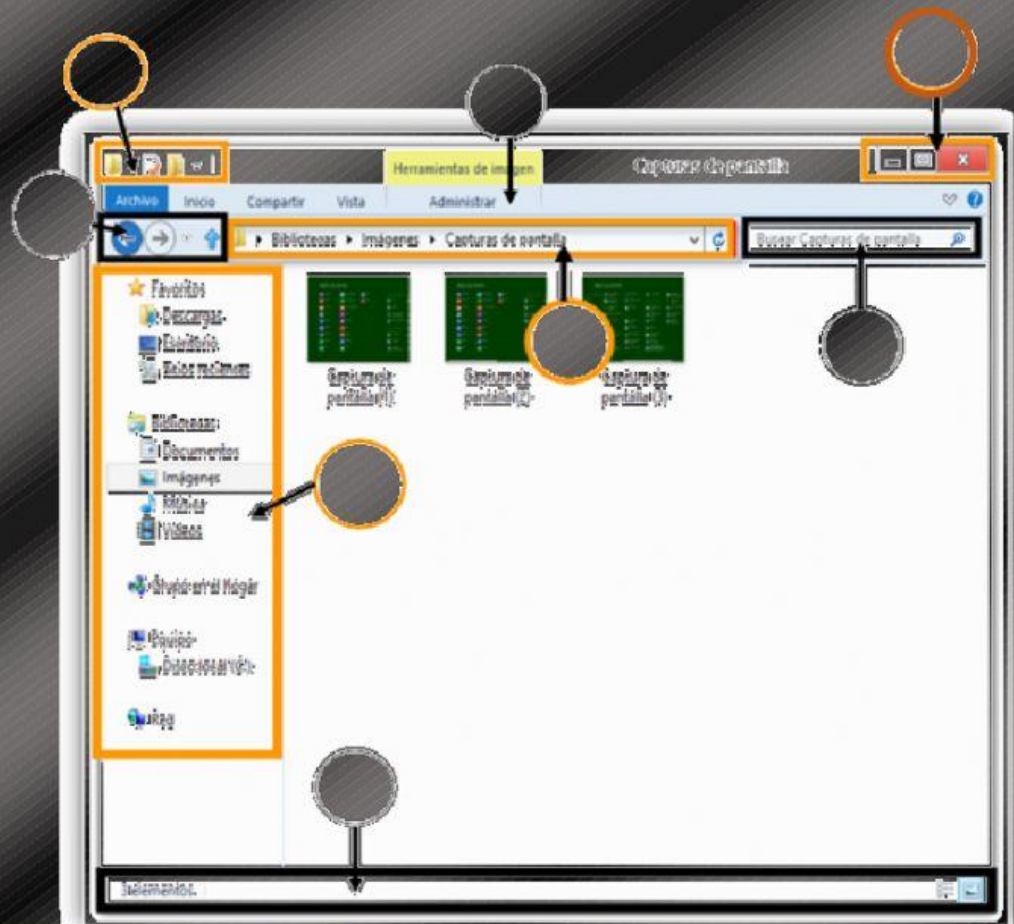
Herramientas de imagen

Capturas de pantalla

Archivo Inicio Compartir Vista Administrar

Bibliotecas ▸ Imágenes ▸ Capturas de pantalla

Buscar Capturas de pantalla

Favoritos
Descargas
Escritorio
Sitios recientes

Bibliotecas
Documentos
Imágenes
Música
Vídeos

Grupo en el Hogar

Equipo
Disco local (C:)

Red

Captura de pantalla (1)
Captura de pantalla (2)
Captura de pantalla (3)

3 elementos